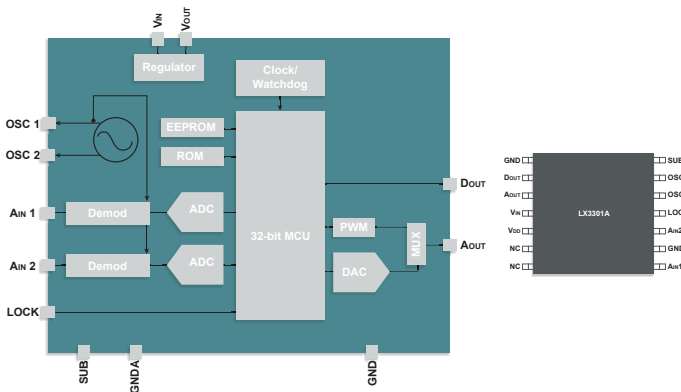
VIN
VOUT
Regulator
Clock/
Watchdog
OSC 1
OSC 2
EEPROM
ROM
AIN 1
Demod
ADC
32-bit MCU
DOUT
PWM
MUX
AOUT
AIN 2
Demod
ADC
DAC
LOCK
SUB
GNDA
GND

GND
DOUT
AOUT
VIN
VDD
NC
NC
LX3301A
SUB
OSC
OSC
LOC
AIN2
GND
AIN1